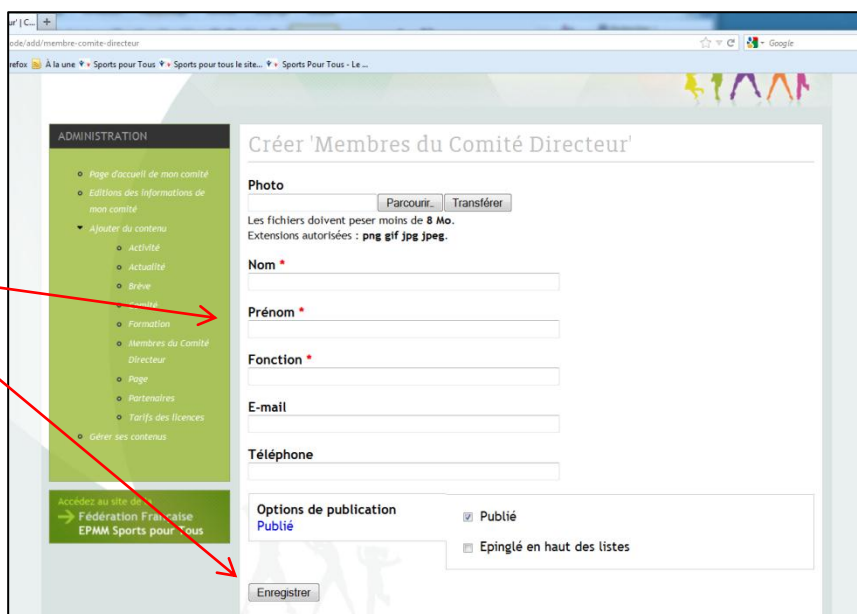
ur' | C... +

ode/add/membre-comite-directeur

Google

refox À la une Sports pour Tous Sports pour tous le site... Sports Pour Tous - Le ...

ADMINISTRATION

Page d'accueil de mon comité
Editions des informations de mon comité
Ajouter du contenu
Activité
Actualité
Brève
Comité
Formation
Membres du Comité Directeur
Page
Partenaires
Tarifs des licences
Gérer ses contenus

Accédez au site de
Fédération Française
EPMM Sports pour Tous

Créer 'Membres du Comité Directeur'

Photo

Parcourir... Transférer

Les fichiers doivent peser moins de **8 Mo.**
Extensions autorisées : **png gif jpg jpeg.**

Nom *

Prénom *

Fonction *

E-mail

Téléphone

Options de publication
Publié

Publié

Epinglé en haut des listes

Enregistrer